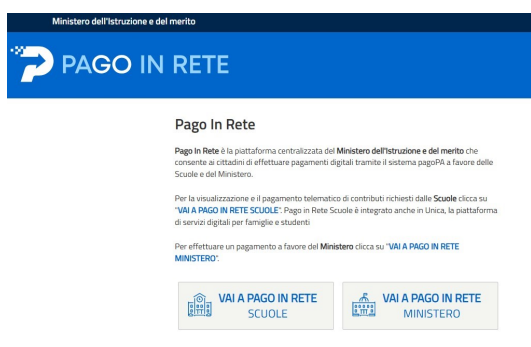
Ministero dell'Istruzione e del merito

PAGO IN RETE

Pago In Rete

Pago In Rete è la piattaforma centralizzata del Ministero dell'Istruzione e del merito che consente ai cittadini di effettuare pagamenti digitali tramite il sistema pagoPA a favore delle Scuole e del Ministero.

Per la visualizzazione e il pagamento telematico di contributi richiesti dalle Scuole clicca su "VAI A PAGO IN RETE SCUOLE". Pago in Rete Scuole è integrato anche in Unica, la piattaforma di servizi digitali per famiglie e studenti

Per effettuare un pagamento a favore del Ministero clicca su "VAI A PAGO IN RETE MINISTERO".

VAI A PAGO IN RETE SCUOLE

VAI A PAGO IN RETE MINISTERO